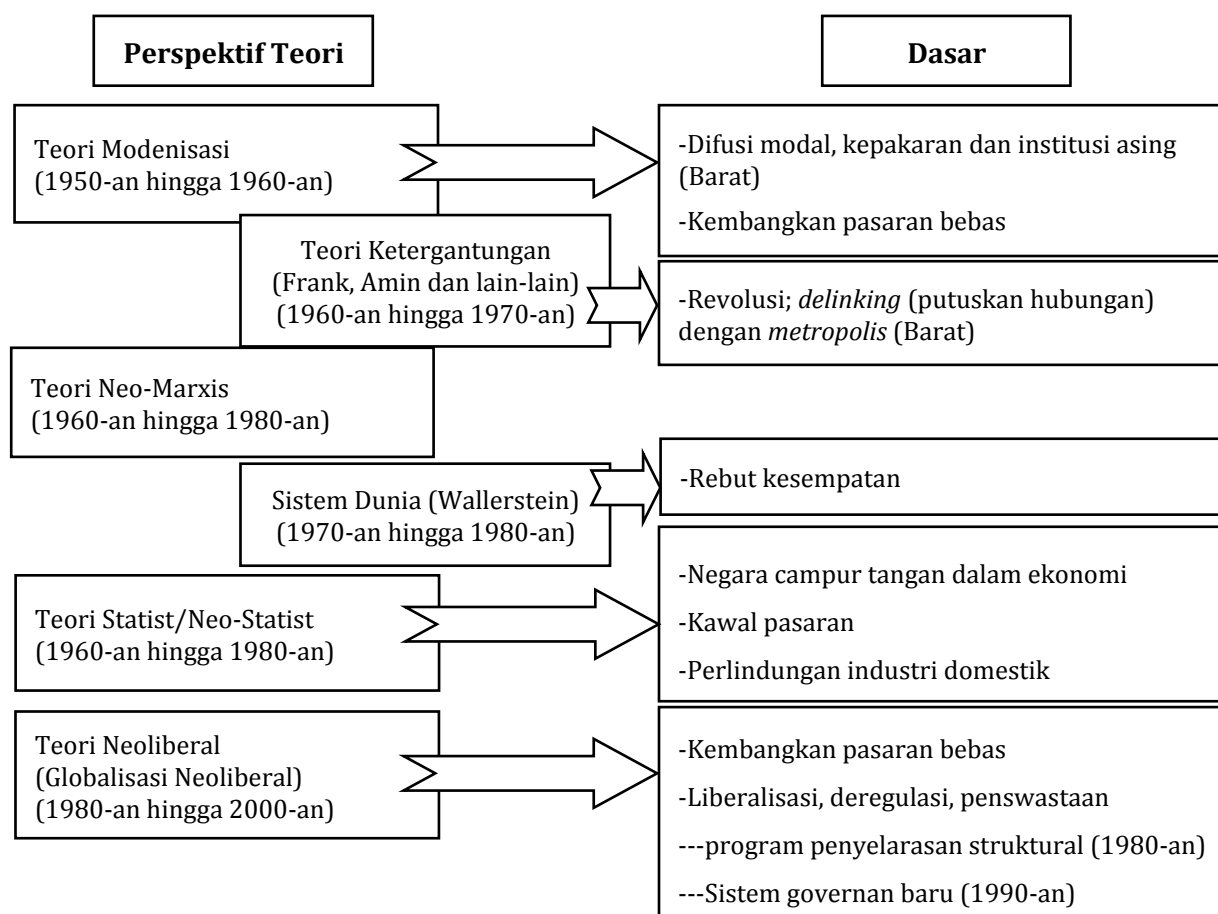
Perspektif Teori

Dasar

Teori Modenisasi
(1950-an hingga 1960-an)

-Difusi modal, kepakaran dan institusi asing (Barat)

-Kembangkan pasaran bebas

Teori Ketergantungan
(Frank, Amin dan lain-lain)
(1960-an hingga 1970-an)

-Revolusi; *delinking* (putuskan hubungan) dengan *metropolis* (Barat)

Teori Neo-Marxis
(1960-an hingga 1980-an)

Sistem Dunia (Wallerstein)
(1970-an hingga 1980-an)

-Rebut kesempatan

Teori Statist/Neo-Statist
(1960-an hingga 1980-an)

-Negara campur tangan dalam ekonomi

-Kawal pasaran

-Perlindungan industri domestik

Teori Neoliberal
(Globalisasi Neoliberal)
(1980-an hingga 2000-an)

-Kembangkan pasaran bebas

-Liberalisasi, deregulasi, penswastaan

---program penyelarasan struktural (1980-an)

---Sistem governan baru (1990-an)